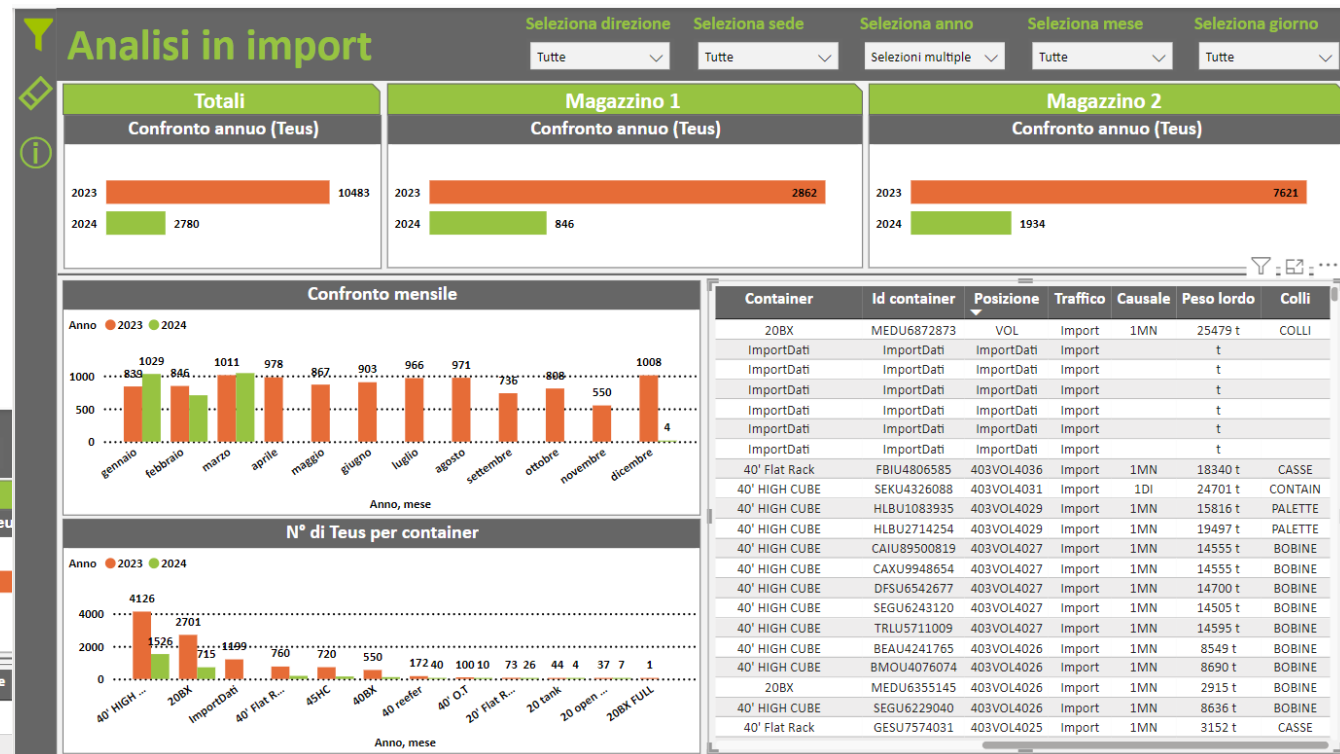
Analisi in import

Seleziona direzione
Tutte
Seleziona sede
Tutte
Seleziona anno
Selezioni multiple
Seleziona mese
Tutte
Seleziona giorno
Tutte

Totali
Confronto annuo (Teus)
2023 10483
2024 2780

Magazzino 1
Confronto annuo (Teus)
2023 2862
2024 846

Magazzino 2
Confronto annuo (Teus)
2023 7621
2024 1934

Confronto mensile
Anno 2023 2024
1000
500
0
839 1029 846 1011 978 867 903 966 971 736 808 550 1008 4
gennaio febbraio marzo aprile maggio giugno luglio agosto settembre ottobre novembre dicembre
Anno, mese

N° di Teus per container
Anno 2023 2024
4000
2000
0
4126 1526 2701 715 1199 760 720 550 172 40 100 10 73 26 44 4 37 7 1
40' HIGH ... 20BX ImportDati 40' Flat R... 45HC 40BX 40 reefer 40' O.T 20' Flat R... 20 tank 20 open ... 20BX FULL
Anno, mese

| Container | Id container | Posizione | Traffico | Causale | Peso lordo | Colli |
|---|---|---|---|---|---|---|
| 20BX | MEDU6872873 | VOL | Import | 1MN | 25479 t | COLLI |
| ImportDati | ImportDati | ImportDati | Import | | t | |
| ImportDati | ImportDati | ImportDati | Import | | t | |
| ImportDati | ImportDati | ImportDati | Import | | t | |
| ImportDati | ImportDati | ImportDati | Import | | t | |
| ImportDati | ImportDati | ImportDati | Import | | t | |
| ImportDati | ImportDati | ImportDati | Import | | t | |
| 40' Flat Rack | FBIU4806585 | 403VOL4036 | Import | 1MN | 18340 t | CASSE |
| 40' HIGH CUBE | SEKU4326088 | 403VOL4031 | Import | 1DI | 24701 t | CONTAIN |
| 40' HIGH CUBE | HLBU1083935 | 403VOL4029 | Import | 1MN | 15816 t | PALETTE |
| 40' HIGH CUBE | HLBU2714254 | 403VOL4029 | Import | 1MN | 19497 t | PALETTE |
| 40' HIGH CUBE | CAIU89500819 | 403VOL4027 | Import | 1MN | 14555 t | BOBINE |
| 40' HIGH CUBE | CAXU9948654 | 403VOL4027 | Import | 1MN | 14555 t | BOBINE |
| 40' HIGH CUBE | DFSU6542677 | 403VOL4027 | Import | 1MN | 14700 t | BOBINE |
| 40' HIGH CUBE | SEGU6243120 | 403VOL4027 | Import | 1MN | 14505 t | BOBINE |
| 40' HIGH CUBE | TRLU5711009 | 403VOL4027 | Import | 1MN | 14595 t | BOBINE |
| 40' HIGH CUBE | BEAU4241765 | 403VOL4026 | Import | 1MN | 8549 t | BOBINE |
| 40' HIGH CUBE | BMOU4076074 | 403VOL4026 | Import | 1MN | 8690 t | BOBINE |
| 20BX | MEDU6355145 | 403VOL4026 | Import | 1MN | 2915 t | BOBINE |
| 40' HIGH CUBE | SEGU6229040 | 403VOL4026 | Import | 1MN | 8636 t | BOBINE |
| 40' Flat Rack | GESU7574031 | 403VOL4025 | Import | 1MN | 3152 t | CASSE |